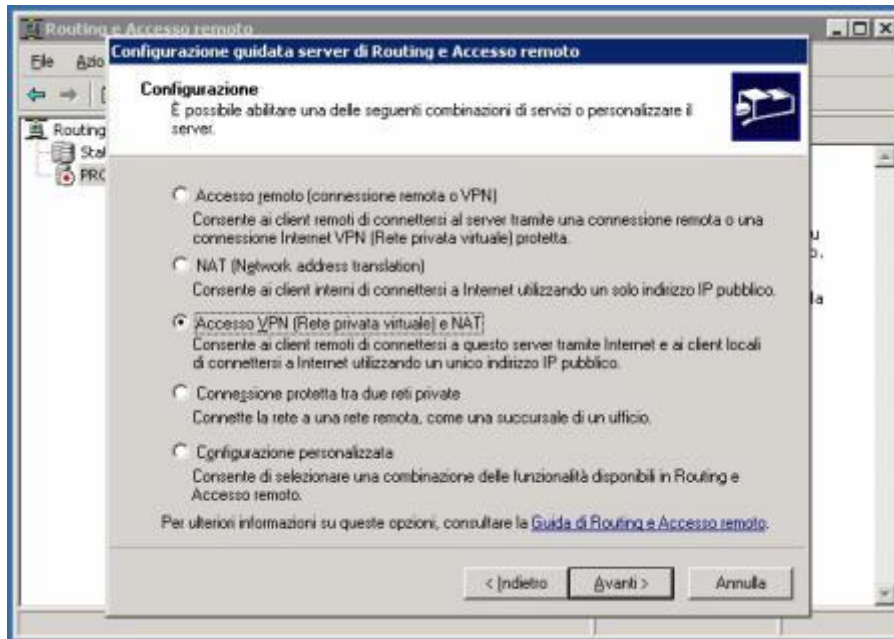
Routing e Accesso remoto

File Azio

Routing
Stat
PRC

Configurazione guidata server di Routing e Accesso remoto

Configurazione
È possibile abilitare una delle seguenti combinazioni di servizi o personalizzare il server.

Accesso remoto (connessione remota o VPN)
Consente ai client remoti di connettersi al server tramite una connessione remota o una connessione Internet VPN (Rete privata virtuale) protetta.

NAT (Network address translation)
Consente ai client interni di connettersi a Internet utilizzando un solo indirizzo IP pubblico.

Accesso VPN (Rete privata virtuale) e NAT
Consente ai client remoti di connettersi a questo server tramite Internet e ai client locali di connettersi a Internet utilizzando un unico indirizzo IP pubblico.

Connessione protetta tra due reti private
Connette la rete a una rete remota, come una succursale di un ufficio.

Configurazione personalizzata
Consente di selezionare una combinazione delle funzionalità disponibili in Routing e Accesso remoto.

Per ulteriori informazioni su queste opzioni, consultare la Guida di Routing e Accesso remoto.

< Indietro   Avanti >   Annulla

u
o.
la